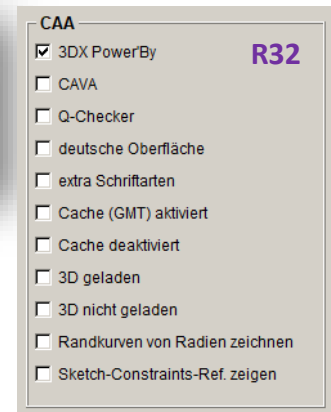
CAA

☑ 3DX Power'By R32

☐ CAVA

☐ Q-Checker

☐ deutsche Oberfläche

☐ extra Schriftarten

☐ Cache (GMT) aktiviert

☐ Cache deaktiviert

☐ 3D geladen

☐ 3D nicht geladen

☐ Randkurven von Radien zeichnen

☐ Sketch-Constraints-Ref. zeigen